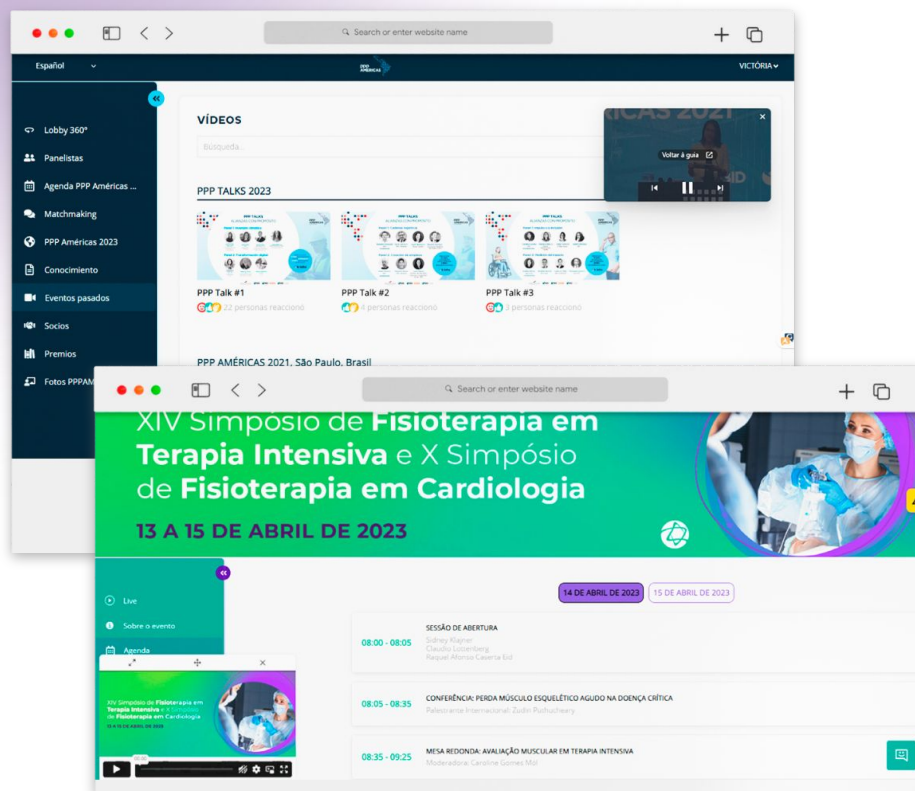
Search or enter website name

Español

PPP AMÉRICAS

VICTÓRIA

Lobby 360°
Panelistas
Agenda PPP Américas ...
Matchmaking
PPP Américas 2023
Conocimiento
Eventos pasados
Socios
Premios
Fotos PPPAM

VÍDEOS

Búsqueda...

Voltar à guia

PPP TALKS 2023

PPP Talk #1
22 personas reaccionó

PPP Talk #2
4 personas reaccionó

PPP Talk #3
3 personas reaccionó

PPP AMÉRICAS 2021, São Paulo, Brasil

Search or enter website name

XIV Simpósio de Fisioterapia em Terapia Intensiva e X Simpósio de Fisioterapia em Cardiologia

13 A 15 DE ABRIL DE 2023

Live
Sobre o evento
Agenda

14 DE ABRIL DE 2023
15 DE ABRIL DE 2023

08:00 - 08:05
SESSÃO DE ABERTURA
Sidney Klajner
Claudio Lottenberg
Raquel Afonso Caserta Eid

08:05 - 08:35
CONFERÊNCIA: PERDA MÚSCULO ESQUELÉTICO AGUDO NA DOENÇA CRÍTICA
Palestrante Internacional: Zudin Puthucheary

08:35 - 09:25
MESA REDONDA: AVALIAÇÃO MUSCULAR EM TERAPIA INTENSIVA
Moderadora: Caroline Gomes Mol

XIV Simpósio de Fisioterapia em Terapia Intensiva e X Simpósio de Fisioterapia em Cardiologia
13 A 15 DE ABRIL DE 2023